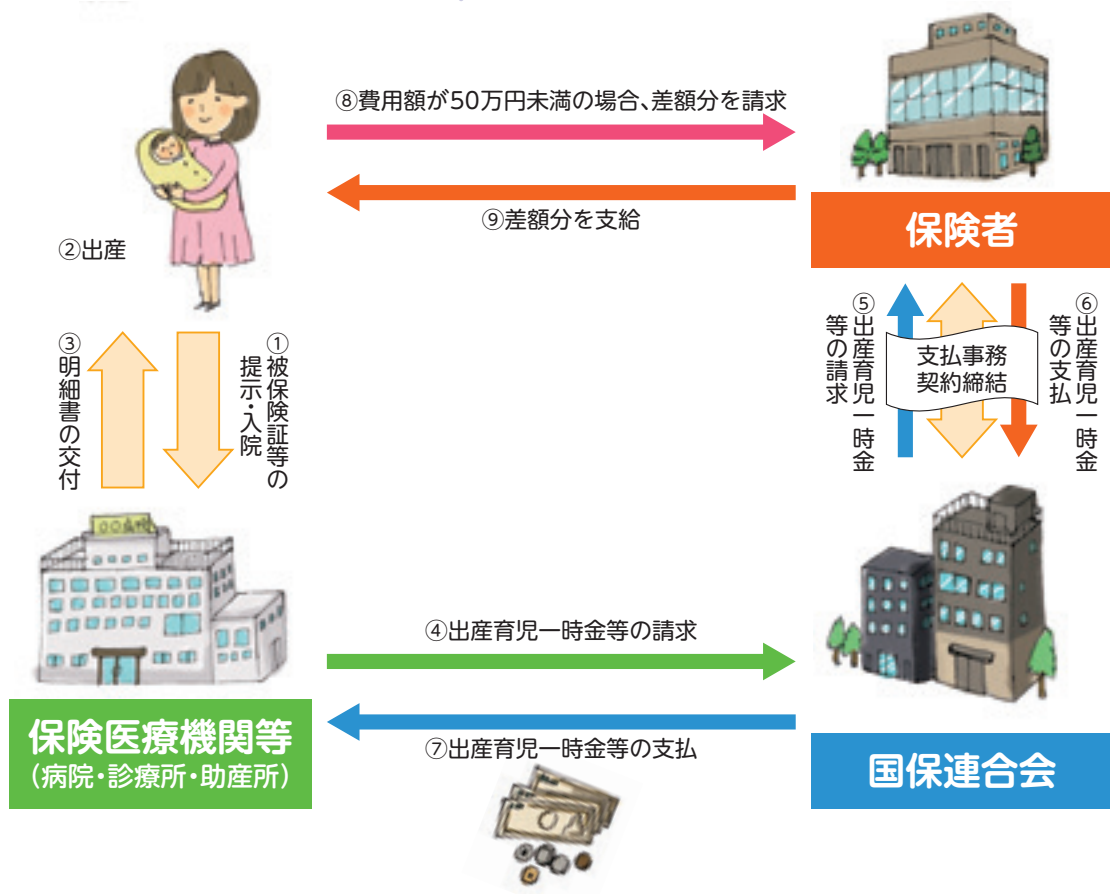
⑧費用額が50万円未満の場合、差額分を請求

⑨差額分を支給

保険者

②出産

③明細書の交付

①被保険証等の提示・入院

⑤出産育児一時金等の請求

支払事務契約締結

⑥出産育児一時金等の支払

④出産育児一時金等の請求

⑦出産育児一時金等の支払

保険医療機関等
（病院・診療所・助産所）

国保連合会